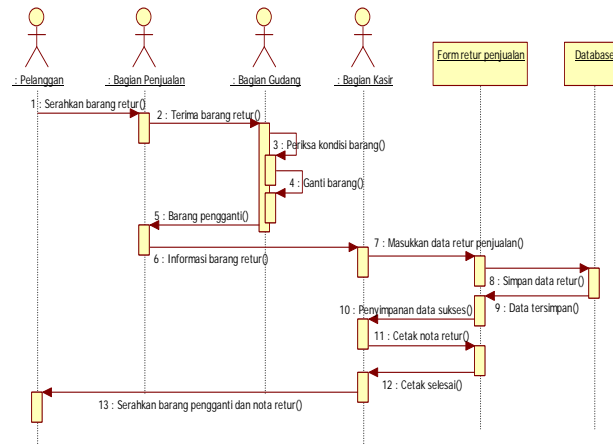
: Pelanggan
: Bagian Penjualan
: Bagian Gudang
: Bagian Kasir
Form retur penjualan
Database

1 : Serahkan barang retur()
2 : Terima barang retur()
3 : Periksa kondisi barang()
4 : Ganti barang()
5 : Barang pengganti()
6 : Informasi barang retur()
7 : Masukkan data retur penjualan()
8 : Simpan data retur()
9 : Data tersimpan()
10 : Penyimpanan data sukses()
11 : Cetak nota retur()
12 : Cetak selesai()
13 : Serahkan barang pengganti dan nota retur()